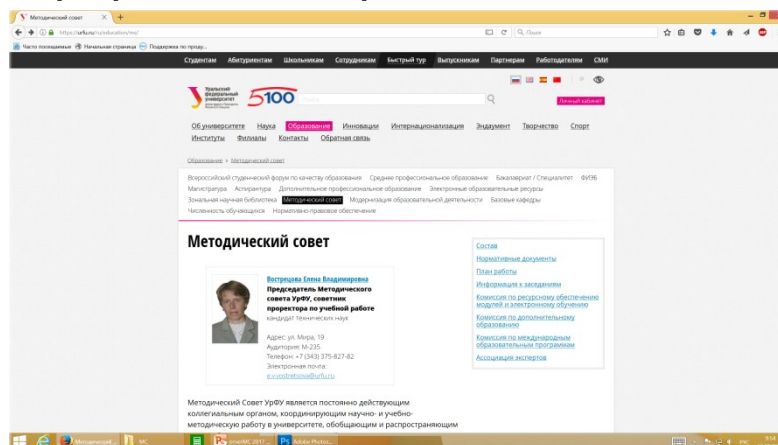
Методический совет

https://urfu.ru/ru/education/mc/

Поиск

Часто посещаемые Начальная страница Поддержка по продукту

Студентам Абитуриентам Школьникам Сотрудникам Быстрый тур Выпускникам Партнерам Работодателям СМИ

Уральский федеральный университет

5100

Поиск

Личный кабинет

Об университете Наука Образование Инновации Интернационализация Эндаумент Творчество Спорт

Институты Филиалы Контакты Обратная связь

Образование > Методический совет

Всероссийский студенческий форум по качеству образования Среднее профессиональное образование Бакалавриат / Специалитет ФИЭБ Магистратура Аспирантура Дополнительное профессиональное образование Электронные образовательные ресурсы Зональная научная библиотека Методический совет Модернизация образовательной деятельности Базовые кафедры Численность обучающихся Нормативно-правовое обеспечение

Методический совет

Вострецова Елена Владимировна

Председатель Методического совета УрФУ, советник проректора по учебной работе

кандидат технических наук

Адрес: ул. Мира, 19

Аудитория: М-235

Телефон: +7 (343) 375-827-82

Электронная почта:

e.v.vostretsova@urfu.ru

Состав

Нормативные документы

План работы

Информация к заседаниям

Комиссия по ресурсному обеспечению модулей и электронному обучению

Комиссия по дополнительному образованию

Комиссия по международным образовательным программам

Ассоциация экспертов

Методический Совет УрФУ является постоянно действующим коллегиальным органом, координирующим научно- и учебно-методическую работу в университете, обобщающим и распространяющим

Методический

МС

опыт МС 2017

Adobe Photo...